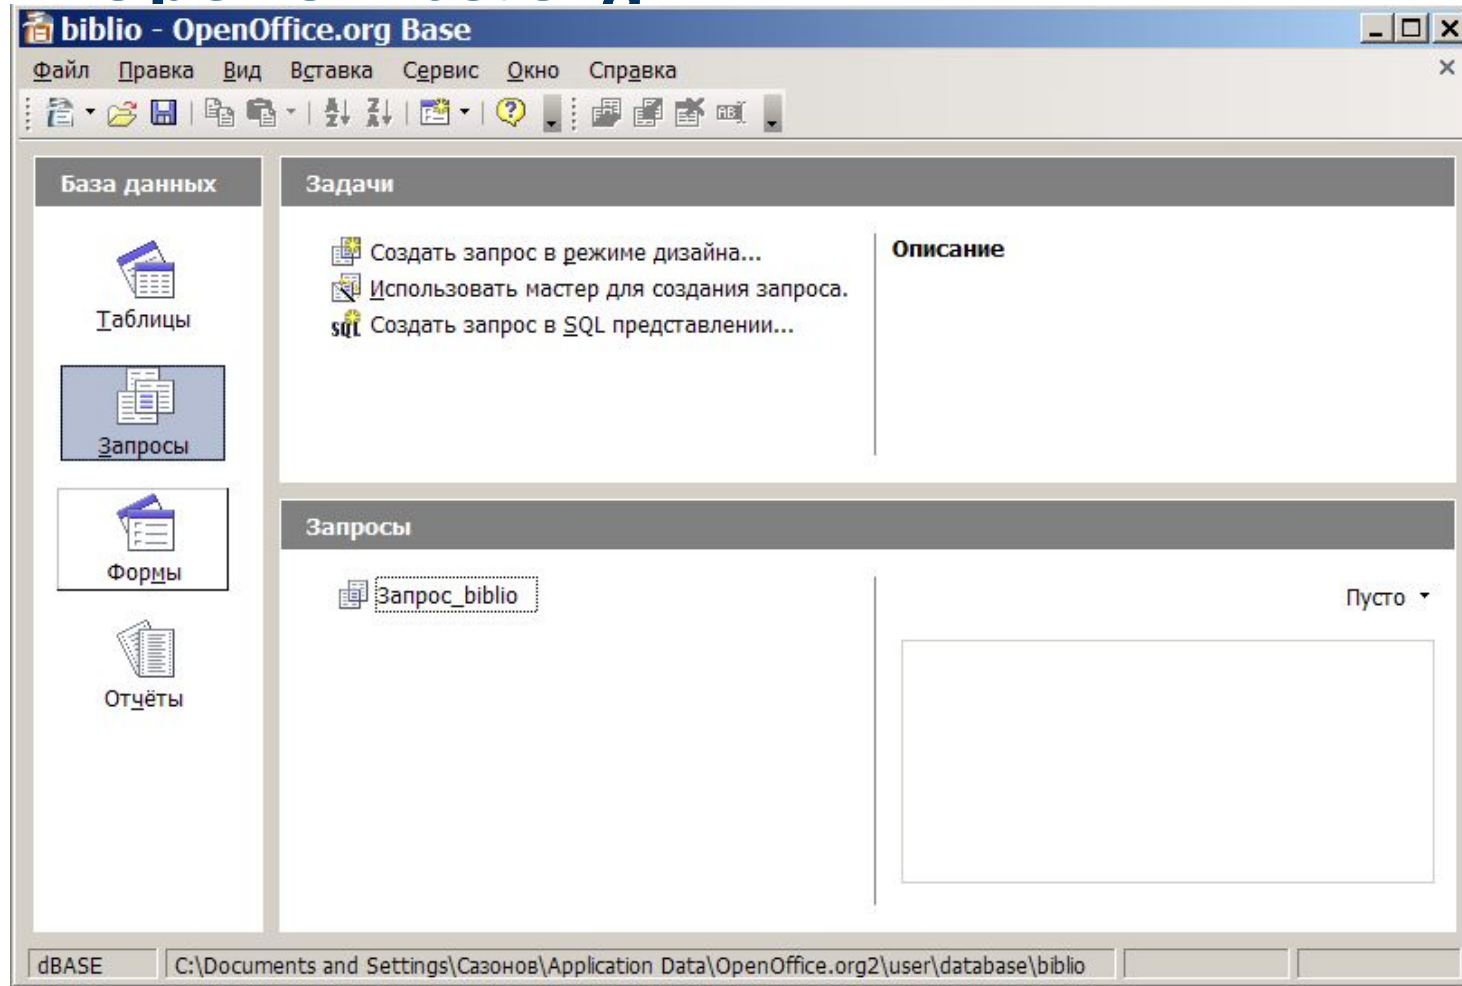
biblio - OpenOffice.org Base

Файл Правка Вид Вставка Сервис Окно Справка

База данных

Таблицы

Запросы

Формы

Отчёты

Задачи

Создать запрос в режиме дизайна...
Использовать мастер для создания запроса.
Создать запрос в SQL представлении...

Описание

Запросы

Запрос_biblio

Пусто

dBASE | C:\Documents and Settings\Сазонов\Application Data\OpenOffice.org2\user\database\biblio